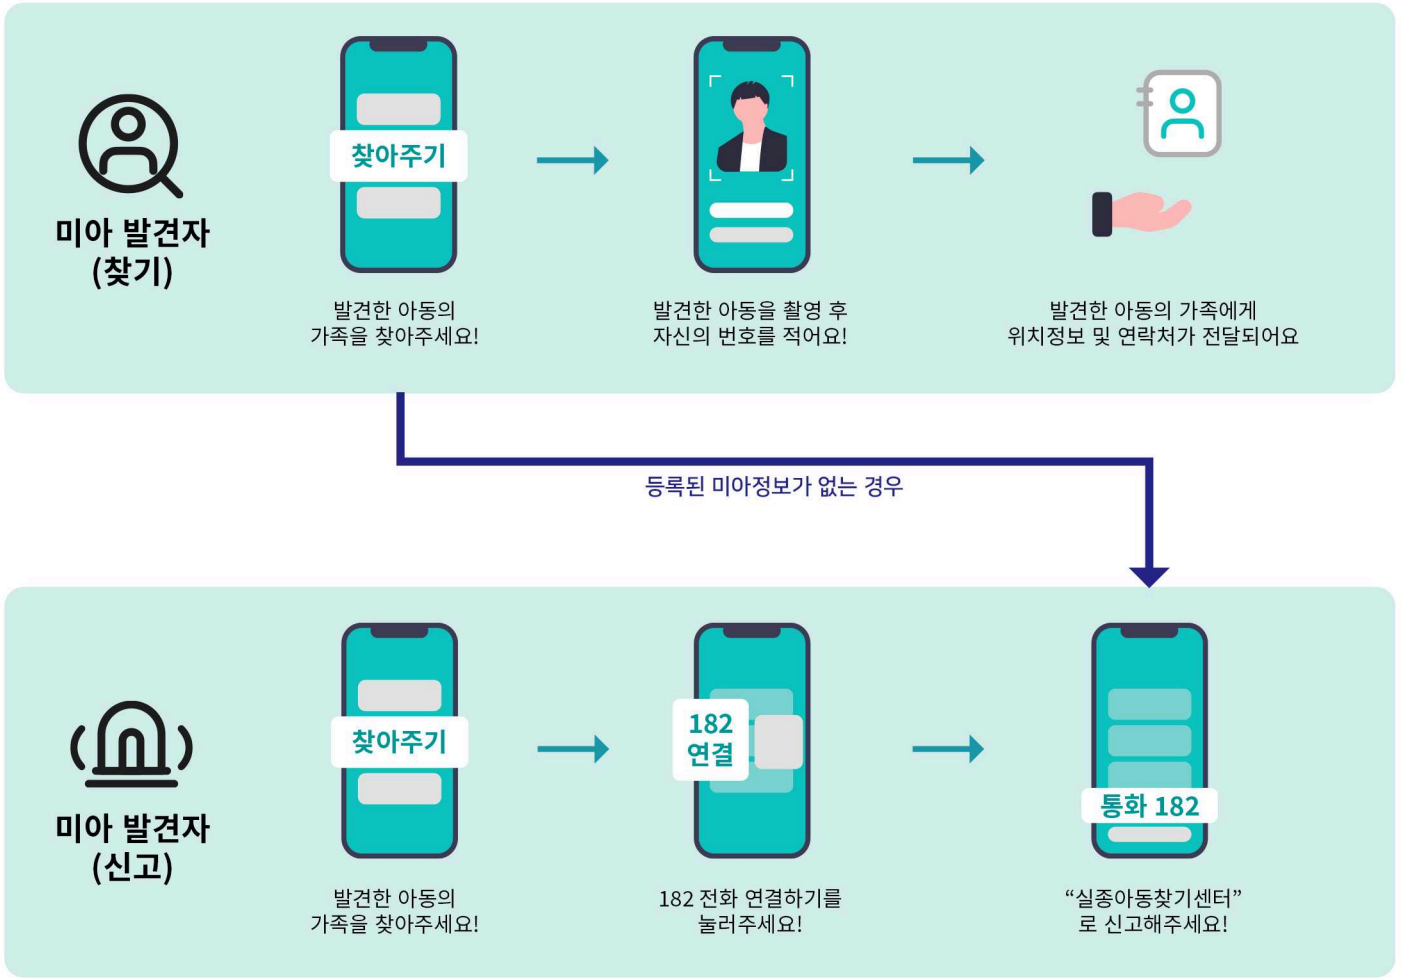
미아 발견자
(찾기)

찾아주기

발견한 아동의
가족을 찾아주세요!

발견한 아동을 촬영 후
자신의 번호를 적어요!

발견한 아동의 가족에게
위치정보 및 연락처가 전달되어요

등록된 미아정보가 없는 경우

미아 발견자
(신고)

찾아주기

발견한 아동의
가족을 찾아주세요!

182
연결

182 전화 연결하기를
눌러주세요!

통화 182

“실종아동찾기센터”
로 신고해주세요!